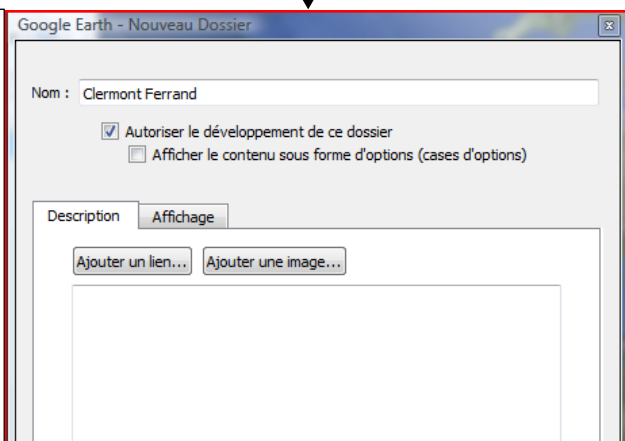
Google Earth - Nouveau Dossier

Nom : Clermont Ferrand

Autoriser le développement de ce dossier

Afficher le contenu sous forme d'options (cases d'options)

Description

Affichage

Ajouter un lien...

Ajouter une image...